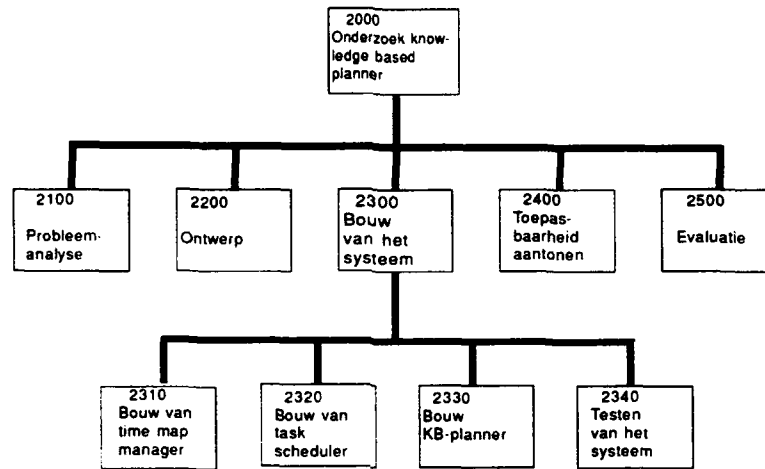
2000
Onderzoek knowledge based planner

2100
Probleemanalyse

2200
Ontwerp

2300
Bouw van het systeem

2400
Toepasbaarheid aantonen

2500
Evaluatie

2310
Bouw van time map manager

2320
Bouw van task scheduler

2330
Bouw KB-planner

2340
Testen van het systeem